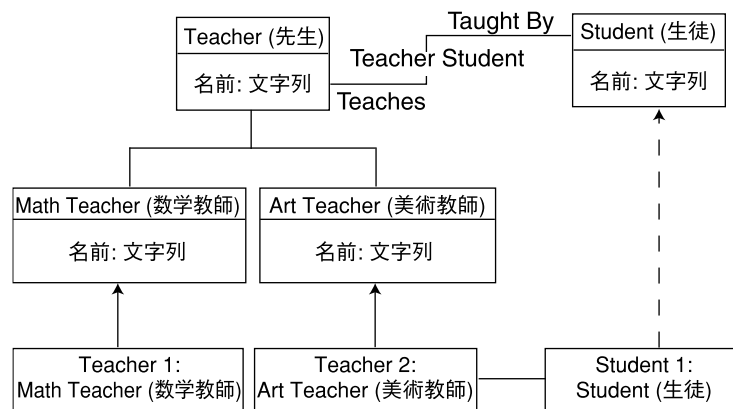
Teacher (先生)

名前: 文字列

Taught By

Teacher Student

Teaches

Student (生徒)

名前: 文字列

Math Teacher (数学教師)

名前: 文字列

Art Teacher (美術教師)

名前: 文字列

Teacher 1:
Math Teacher (数学教師)

Teacher 2:
Art Teacher (美術教師)

Student 1:
Student (生徒)